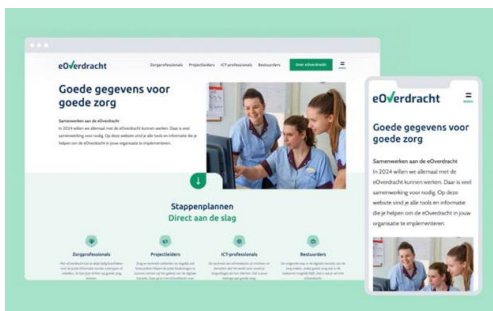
eOverdracht

Zorgprofessionals Projectleiders ICT-professionals Bestuurders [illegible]

Goede gegevens voor goede zorg

Samenwerken aan de eOverdracht

In 2024 willen we allemaal met de eOverdracht kunnen werken. Daar is veel samenwerking voor nodig. Op deze website vind je alle tools en informatie die je helpen om de eOverdracht in jouw organisatie te implementeren.

Stappenplannen

Direct aan de slag

Zorgprofessionals

Projectleiders

ICT-professionals

Bestuurders

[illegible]

eOverdracht

Goede gegevens voor goede zorg

Samenwerken aan de eOverdracht

In 2024 willen we allemaal met de eOverdracht kunnen werken. Daar is veel samenwerking voor nodig. Op deze website vind je alle tools en informatie die je helpen om de eOverdracht in jouw organisatie te implementeren.